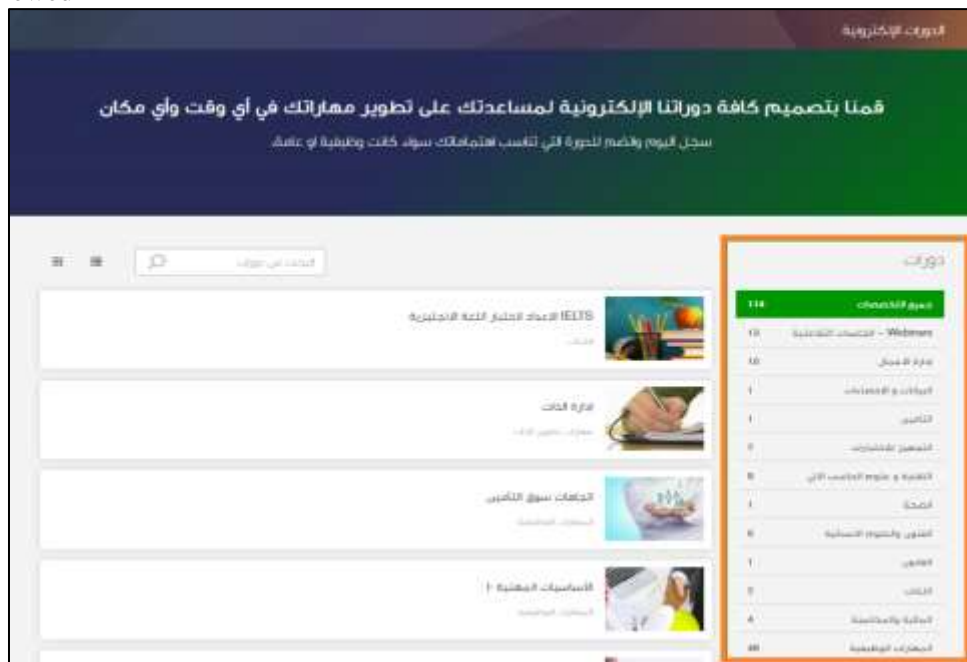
الدورات الإلكترونية

قمنا بتصميم كافة دوراتنا الإلكترونية لمساعدتك على تطوير مهاراتك في أي وقت وأي مكان

سجل اليوم وانضم للدورة التي تناسب اهتماماتك سواء كانت وظيفية او عامة

دورات

البحث عن دورات

| | |
|---|---|
| جميع التخصصات | 114 |
| Webinars - الجلسات التفاعلية | 13 |
| إدارة الأعمال | 10 |
| البيانات و الإحصاءات | 1 |
| التأمين | 1 |
| التجهيز للاختبارات | 7 |
| التقنية و علوم الحاسب الآلي | 8 |
| الصحة | 1 |
| الفنون والعلوم الانسانية | 6 |
| القانون | 1 |
| اللغات | 3 |
| المالية والمحاسبة | 4 |
| المهارات الوظيفية | 48 |

IELTS الاعداد لاختبار اللغة الانجليزية
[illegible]

إدارة الذات
مهارات تطوير الذات

اتجاهات سوق التأمين
المهارات الوظيفية

الأساسيات المهنية 1
المهارات الوظيفية